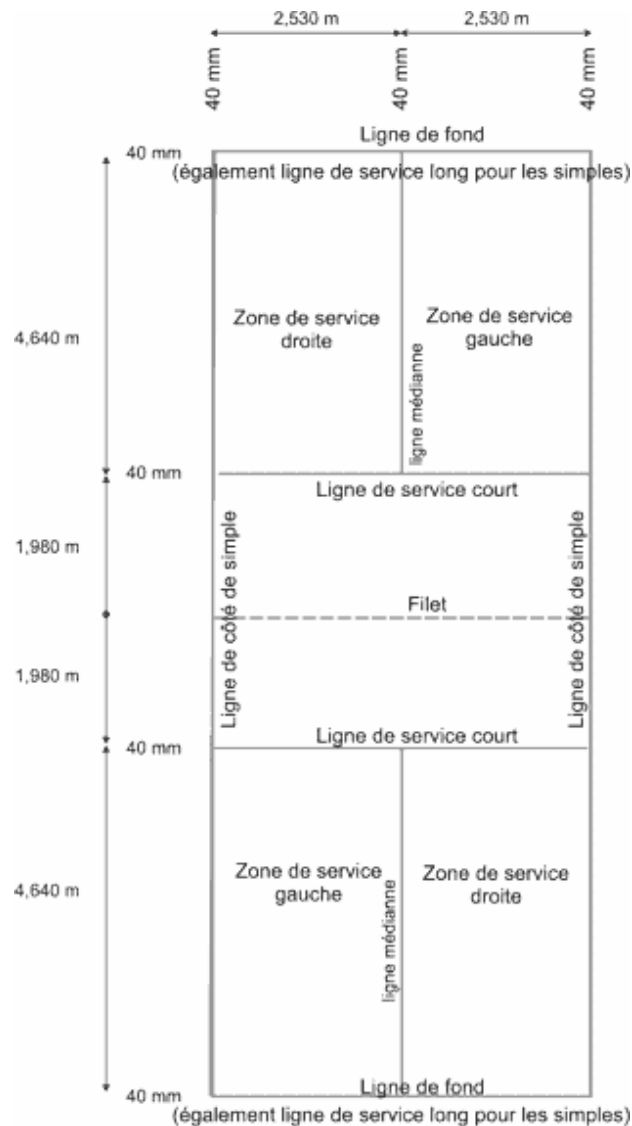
2,530 m
2,530 m
40 mm
40 mm
40 mm

Ligne de fond
40 mm
(également ligne de service long pour les simples)

4,640 m
Zone de service droite
ligne médianne
Zone de service gauche

40 mm
Ligne de service court

1,980 m
Ligne de côté de simple
Filet
Ligne de côté de simple
1,980 m

40 mm
Ligne de service court

4,640 m
Zone de service gauche
ligne médianne
Zone de service droite

40 mm
Ligne de fond
(également ligne de service long pour les simples)